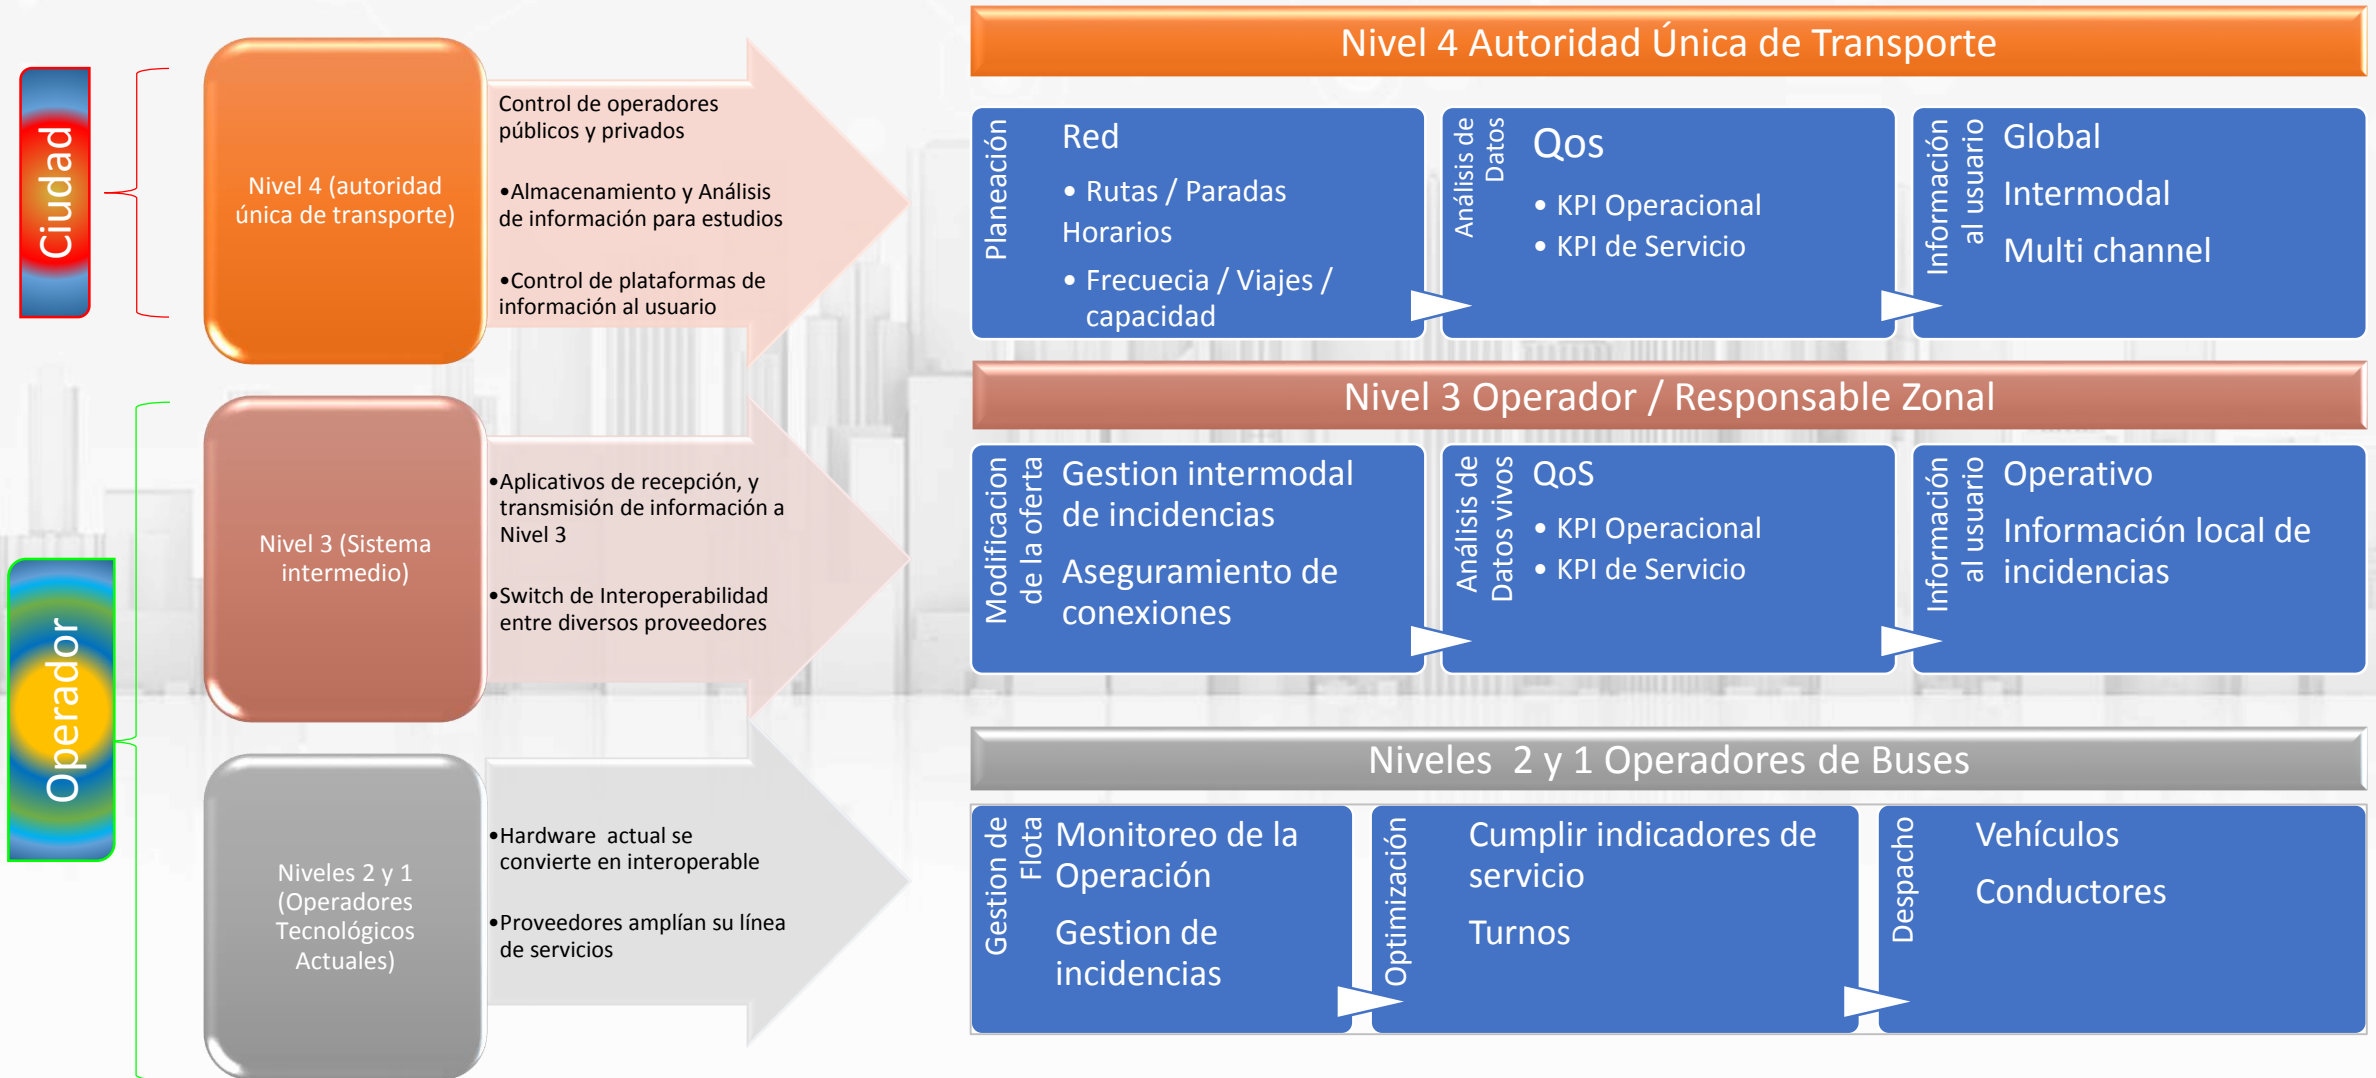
Ciudad

Nivel 4 (autoridad única de transporte)

Control de operadores públicos y privados

•Almacenamiento y Análisis de información para estudios

•Control de plataformas de información al usuario

Operador

Nivel 3 (Sistema intermedio)

•Aplicativos de recepción, y transmisión de información a Nivel 3

•Switch de Interoperabilidad entre diversos proveedores

Niveles 2 y 1 (Operadores Tecnológicos Actuales)

•Hardware actual se convierte en interoperable

•Proveedores amplían su línea de servicios

Nivel 4 Autoridad Única de Transporte

Planeación

Red

• Rutas / Paradas

Horarios

• Frecuencia / Viajes / capacidad

Análisis de Datos

Qos

• KPI Operacional

• KPI de Servicio

Información al usuario

Global

Intermodal

Multi channel

Nivel 3 Operador / Responsable Zonal

Modificacion de la oferta

Gestion intermodal de incidencias

Aseguramiento de conexiones

Análisis de Datos vivos

QoS

• KPI Operacional

• KPI de Servicio

Información al usuario

Operativo

Información local de incidencias

Niveles 2 y 1 Operadores de Buses

Gestion de Flota

Monitoreo de la Operación

Gestion de incidencias

Optimización

Cumplir indicadores de servicio

Turnos

Despacho

Vehículos

Conductores